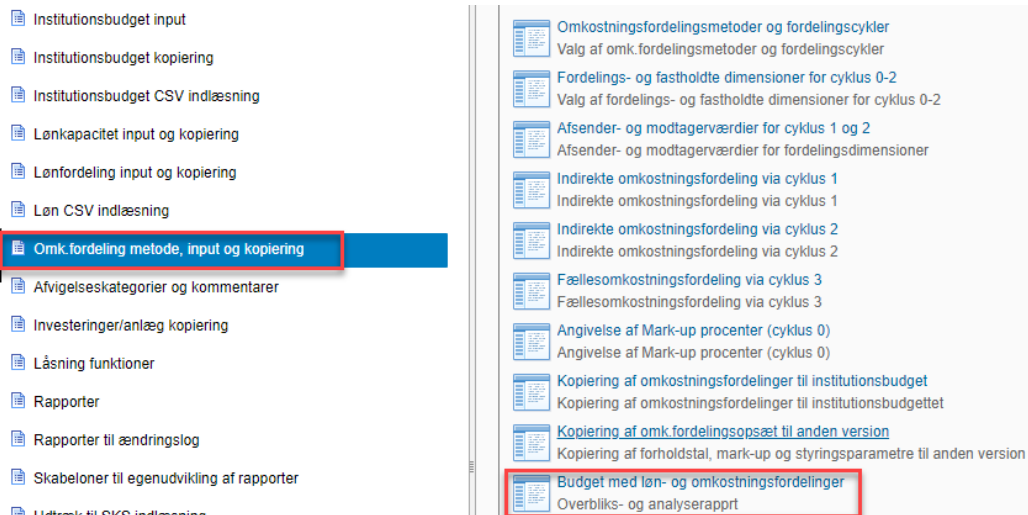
Institutionsbudget input

Institutionsbudget kopiering

Institutionsbudget CSV indlæsning

Lønkapacitet input og kopiering

Lønfordeling input og kopiering

Løn CSV indlæsning

Omk.fordeling metode, input og kopiering

Afvigelseskategorier og kommentarer

Investeringer/anlæg kopiering

Låsning funktioner

Rapporter

Rapporter til ændringslog

Skabeloner til egenudvikling af rapporter

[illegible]

Omkostningsfordelingsmetoder og fordelingscykler
Valg af omk.fordelingsmetoder og fordelingscykler

Fordelings- og fastholdte dimensioner for cyklus 0-2
Valg af fordelings- og fastholdte dimensioner for cyklus 0-2

Afsender- og modtagerværdier for cyklus 1 og 2
Afsender- og modtagerværdier for fordelingsdimensioner

Indirekte omkostningsfordeling via cyklus 1
Indirekte omkostningsfordeling via cyklus 1

Indirekte omkostningsfordeling via cyklus 2
Indirekte omkostningsfordeling via cyklus 2

Fællesomkostningsfordeling via cyklus 3
Fællesomkostningsfordeling via cyklus 3

Angivelse af Mark-up procenter (cyklus 0)
Angivelse af Mark-up procenter (cyklus 0)

Kopiering af omkostningsfordelinger til institutionsbudget
Kopiering af omkostningsfordelinger til institutionsbudgettet

Kopiering af omk.fordelingsopsæt til anden version
Kopiering af forholdstal, mark-up og styringsparametre til anden version

Budget med løn- og omkostningsfordelinger
Overbliks- og analyserappt